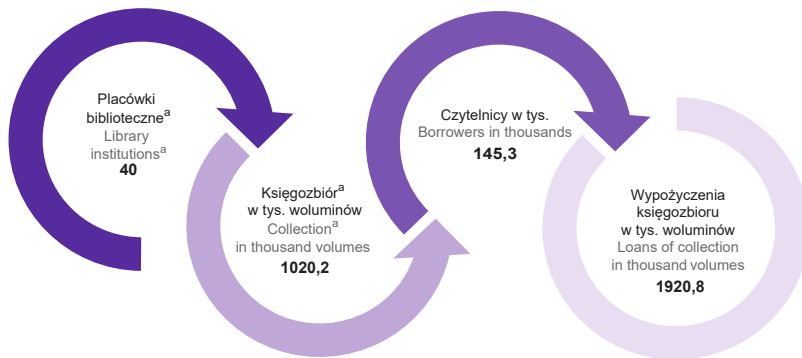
Placówki biblioteczne$^{a}$
Library institutions$^{a}$
40

Księgozbiór$^{a}$ w tys. woluminów
Collection$^{a}$ in thousand volumes
1020,2

Czytelnicy w tys.
Borrowers in thousands
145,3

Wypożyczenia księgozbioru w tys. woluminów
Loans of collection in thousand volumes
1920,8